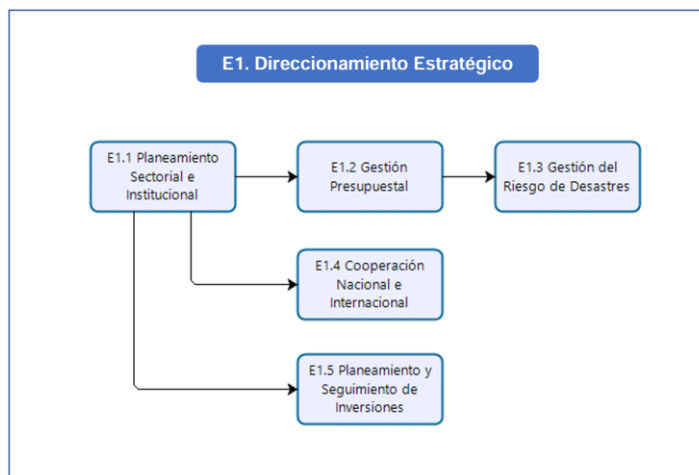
E1. Direccionamiento Estratégico

E1.1 Planeamiento Sectorial e Institucional

E1.2 Gestión Presupuestal

E1.3 Gestión del Riesgo de Desastres

E1.4 Cooperación Nacional e Internacional

E1.5 Planeamiento y Seguimiento de Inversiones